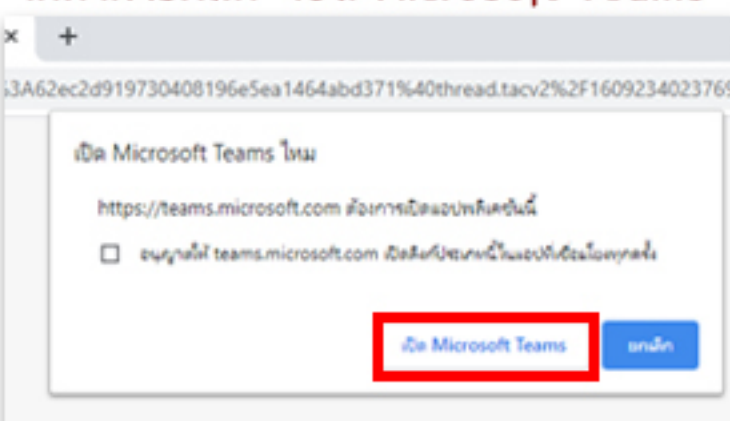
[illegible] Microsoft Teams

× +

3A62ec2d919730408196e5ea1464abd371%40thread.tacv2%2F160923402376

เปิด Microsoft Teams ไหม

https://teams.microsoft.com ต้องการเปิดแอปพลิเคชันนี้

อนุญาตให้ teams.microsoft.com เปิดลิงก์ประเภทนี้ในแอปที่เชื่อมโยงทุกครั้ง

เปิด Microsoft Teams

ยกเลิก